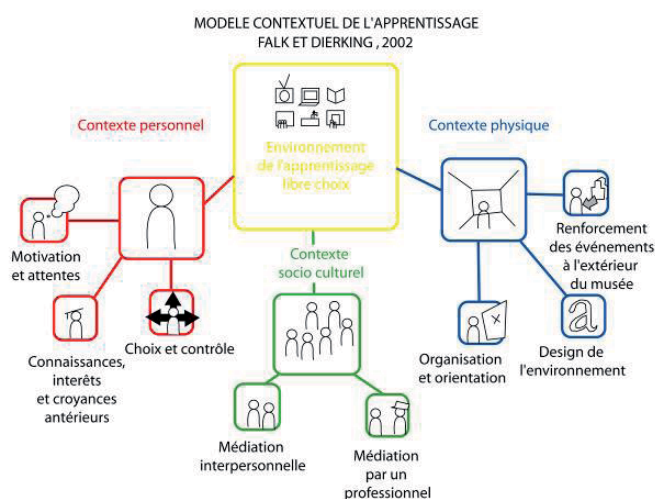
MODELE CONTEXTUEL DE L'APPRENTISSAGE
FALK ET DIERKING , 2002

Contexte personnel

Environnement de l'apprentissage libre choix

Contexte physique

Motivation et attentes

Renforcement des événements à l'extérieur du musée

Contexte socio culturel

a

Connaissances, interêts et croyances antérieurs

Choix et contrôle

Organisation et orientation

Design de l'environnement

Médiation interpersonnelle

Médiation par un professionnel